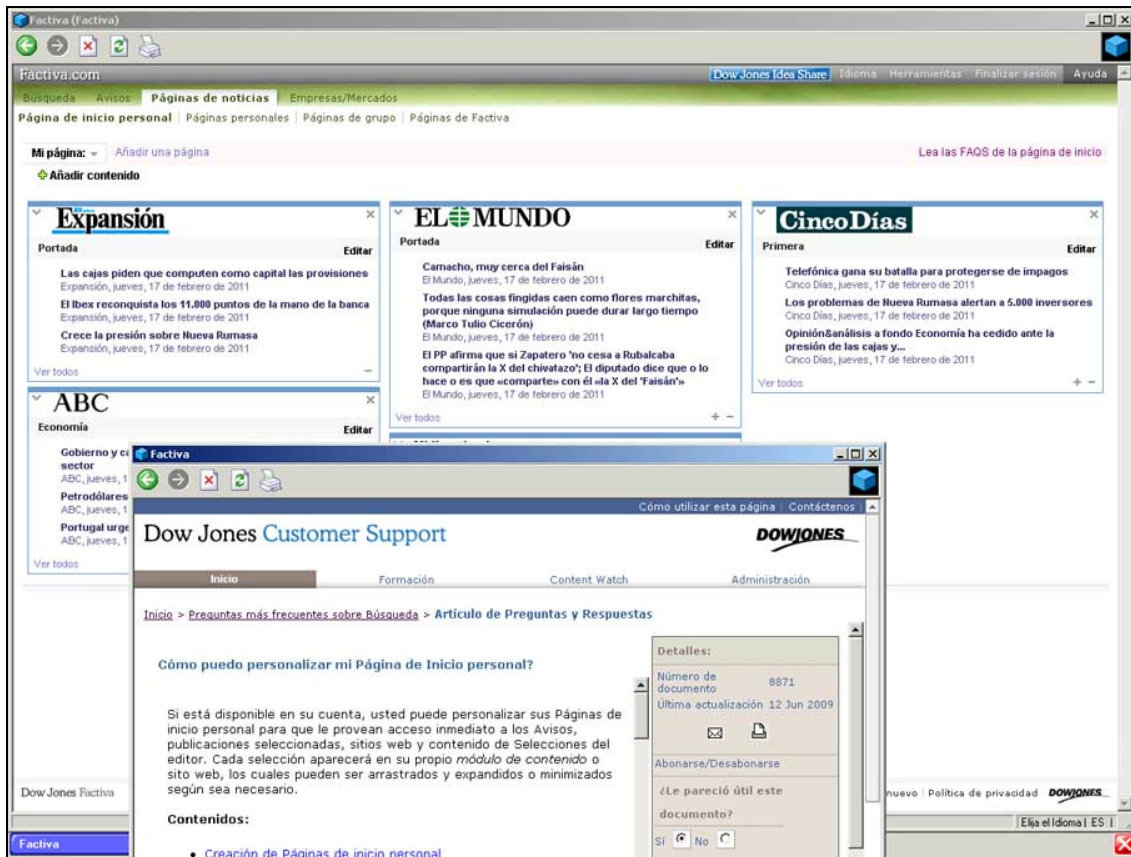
Factiva (Factiva)

Factiva.com

Dow Jones Idea Share | Idioma | Herramientas | Finalizar sesión | Ayuda

Búsqueda | Avisos | Páginas de noticias | Empresas/Mercados

Página de inicio personal | Páginas personales | Páginas de grupo | Páginas de Factiva

Mi página: | Añadir una página

Lea las FAQS de la página de inicio

Añadir contenido

Expansión

Portada

Editar

Las cajas piden que computen como capital las provisiones
Expansión, jueves, 17 de febrero de 2011

El Ibex reconquista los 11.000 puntos de la mano de la banca
Expansión, jueves, 17 de febrero de 2011

Crece la presión sobre Nueva Rumasa
Expansión, jueves, 17 de febrero de 2011

Ver todos

EL MUNDO

Portada

Editar

Camacho, muy cerca del Faisán
El Mundo, jueves, 17 de febrero de 2011

Todas las cosas fingidas caen como flores marchitas, porque ninguna simulación puede durar largo tiempo (Marco Tulio Cicerón)
El Mundo, jueves, 17 de febrero de 2011

El PP afirma que si Zapatero 'no cesa a Rubalcaba compartirán la X del chivatazo'; El diputado dice que o lo hace o es que «comparte» con él «la X del 'Faisán'»
El Mundo, jueves, 17 de febrero de 2011

Ver todos

CincoDías

Primera

Editar

Telefónica gana su batalla para protegerse de impagos
Cinco Días, jueves, 17 de febrero de 2011

Los problemas de Nueva Rumasa alertan a 5.000 inversores
Cinco Días, jueves, 17 de febrero de 2011

Opinión&análisis a fondo Economía ha cedido ante la presión de las cajas y...
Cinco Días, jueves, 17 de febrero de 2011

Ver todos

ABC

Economía

Editar

Gobierno y c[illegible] sector
ABC, jueves, 1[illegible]

Petrodólares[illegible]
ABC, jueves, 1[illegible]

Portugal urge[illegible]
ABC, jueves, 1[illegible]

Ver todos

Factiva

Cómo utilizar esta página | Contáctenos

Dow Jones Customer Support

DOWJONES

Inicio | Formación | Content Watch | Administración

Inicio > Preguntas más frecuentes sobre Búsqueda > Artículo de Preguntas y Respuestas

Cómo puedo personalizar mi Página de Inicio personal?

Si está disponible en su cuenta, usted puede personalizar sus Páginas de inicio personal para que le provean acceso inmediato a los Avisos, publicaciones seleccionadas, sitios web y contenido de Selecciones del editor. Cada selección aparecerá en su propio *módulo de contenido* o sitio web, los cuales pueden ser arrastrados y expandidos o minimizados según sea necesario.

Contenidos:

• Creación de Páginas de inicio personal

Detalles:

Número de documento 8871

Última actualización 12 Jun 2009

Abonarse/Desabonarse

¿Le pareció útil este documento?

Sí No

Dow Jones Factiva

nuevo | Política de privacidad DOWJONES

Elija el Idioma | ES |

Factiva